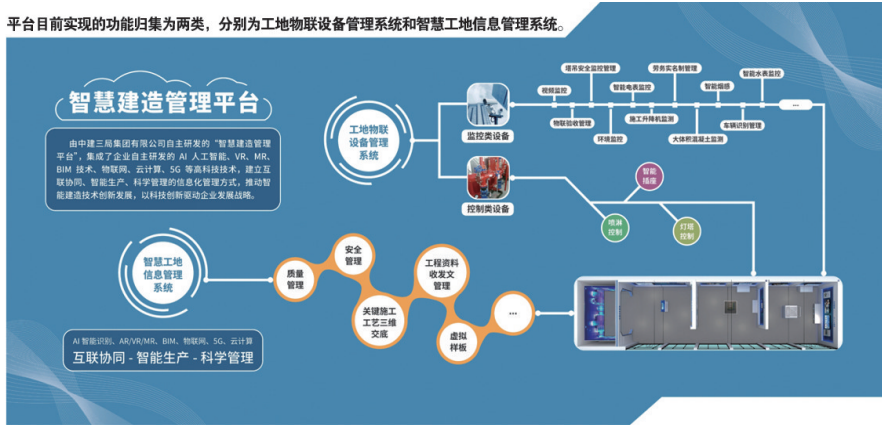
平台目前实现的功能归集为两类，分别为工地物联设备管理系统和智慧工地信息管理系统。

智慧建造管理平台

由中建三局集团有限公司自主研发的“智慧建造管理平台”，集成了企业自主研发的 AI 人工智能、VR、MR、BIM 技术、物联网、云计算、5G 等高科技技术，建立互联协同、智能生产、科学管理的信息化管理方式，推动智能建造技术创新发展，以科技创新驱动企业发展战略。

工地物联设备管理系统

监控类设备

控制类设备

视频监控

塔吊安全监控管理

物联验收管理

智能电表监控

环境监控

施工升降机监测

劳务实名制管理

智能烟感

大体积混凝土监测

车辆识别管理

智能水表监控

...

智能插座

喷淋控制

灯塔控制

智慧工地信息管理系统

质量管理

安全管理

关键施工工艺三维交底

工程资料收发文管理

虚拟样板

...

AI 智能识别、AR/VR/MR、BIM、物联网、5G、云计算

互联协同 - 智能生产 - 科学管理